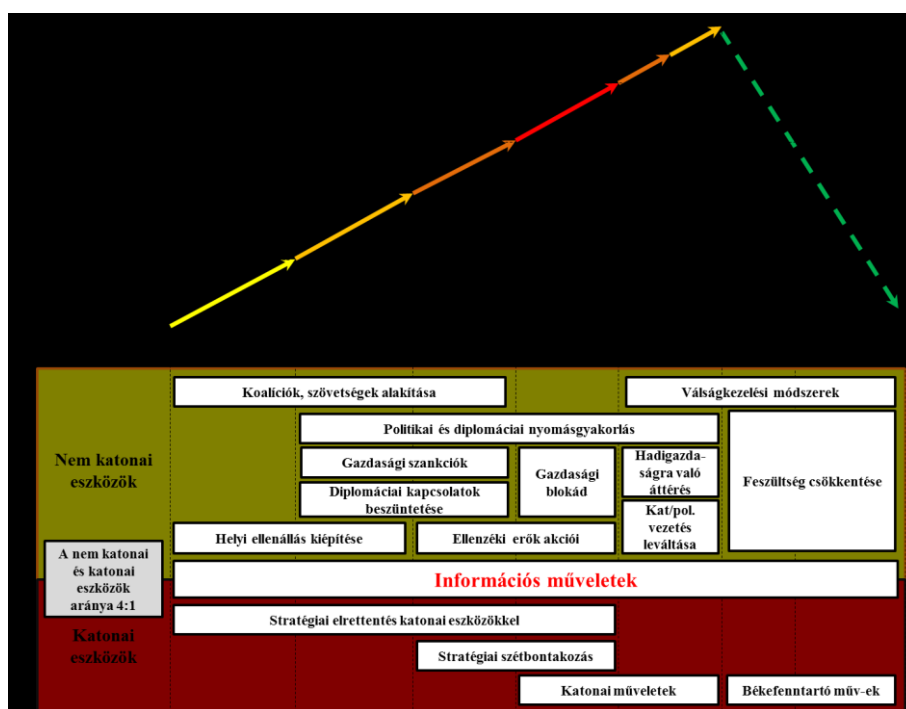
Nem katonai eszközök

Koalíciók, szövetségek alakítása

Válságkezelési módszerek

Politikai és diplomáciai nyomásgyakorlás

Gazdasági szankciók

Diplomáciai kapcsolatok beszüntetése

Gazdasági blokád

Hadigazdaságra való áttérés

Kat/pol. vezetés leváltása

Feszültség csökkentése

Helyi ellenállás kiépítése

Ellenzéki erők akciói

A nem katonai és katonai eszközök aránya 4:1

Információs műveletek

Stratégiai elrettentés katonai eszközökkel

Katonai eszközök

Stratégiai szétbontakozás

Katonai műveletek

Békefenntartó műv-ek